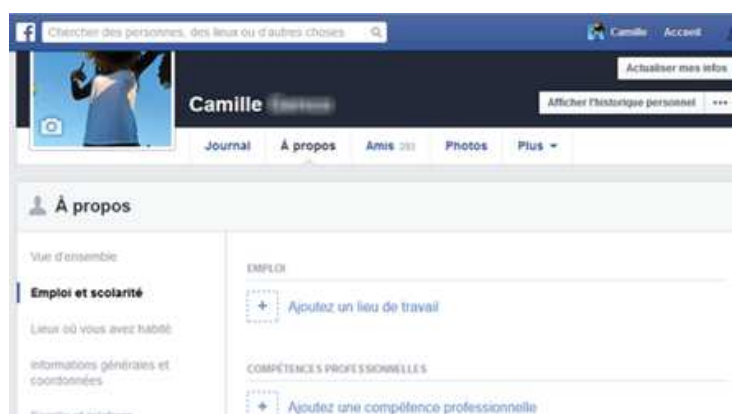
Chercher des personnes, des lieux ou d'autres choses

Camille Accueil

Actualiser mes infos

Camille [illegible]

Afficher l'historique personnel •••

Journal À propos Amis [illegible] Photos Plus ▾

À propos

Vue d'ensemble

Emploi et scolarité

Lieux où vous avez habité

Informations générales et coordonnées

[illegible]

EMPLOI

+ Ajoutez un lieu de travail

COMPÉTENCES PROFESSIONNELLES

+ Ajoutez une compétence professionnelle